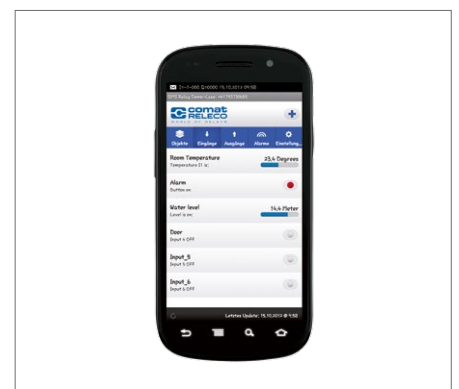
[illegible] 15.10.2013 09:58

GMS Relay Timer Case: +41797788499

comat RELECO

Objekte Eingänge Ausgänge Alarme Einstellung

Room Temperature
Temperature 27 is:
23,4 Degrees

Alarm
Button on

Water level
Level is on:
14,4 Meter

Door
Input 4 OFF

Input_5
Input 5 OFF

Input_6
Input 6 OFF

Letztes Update: 15.10.2013 @ 9:58